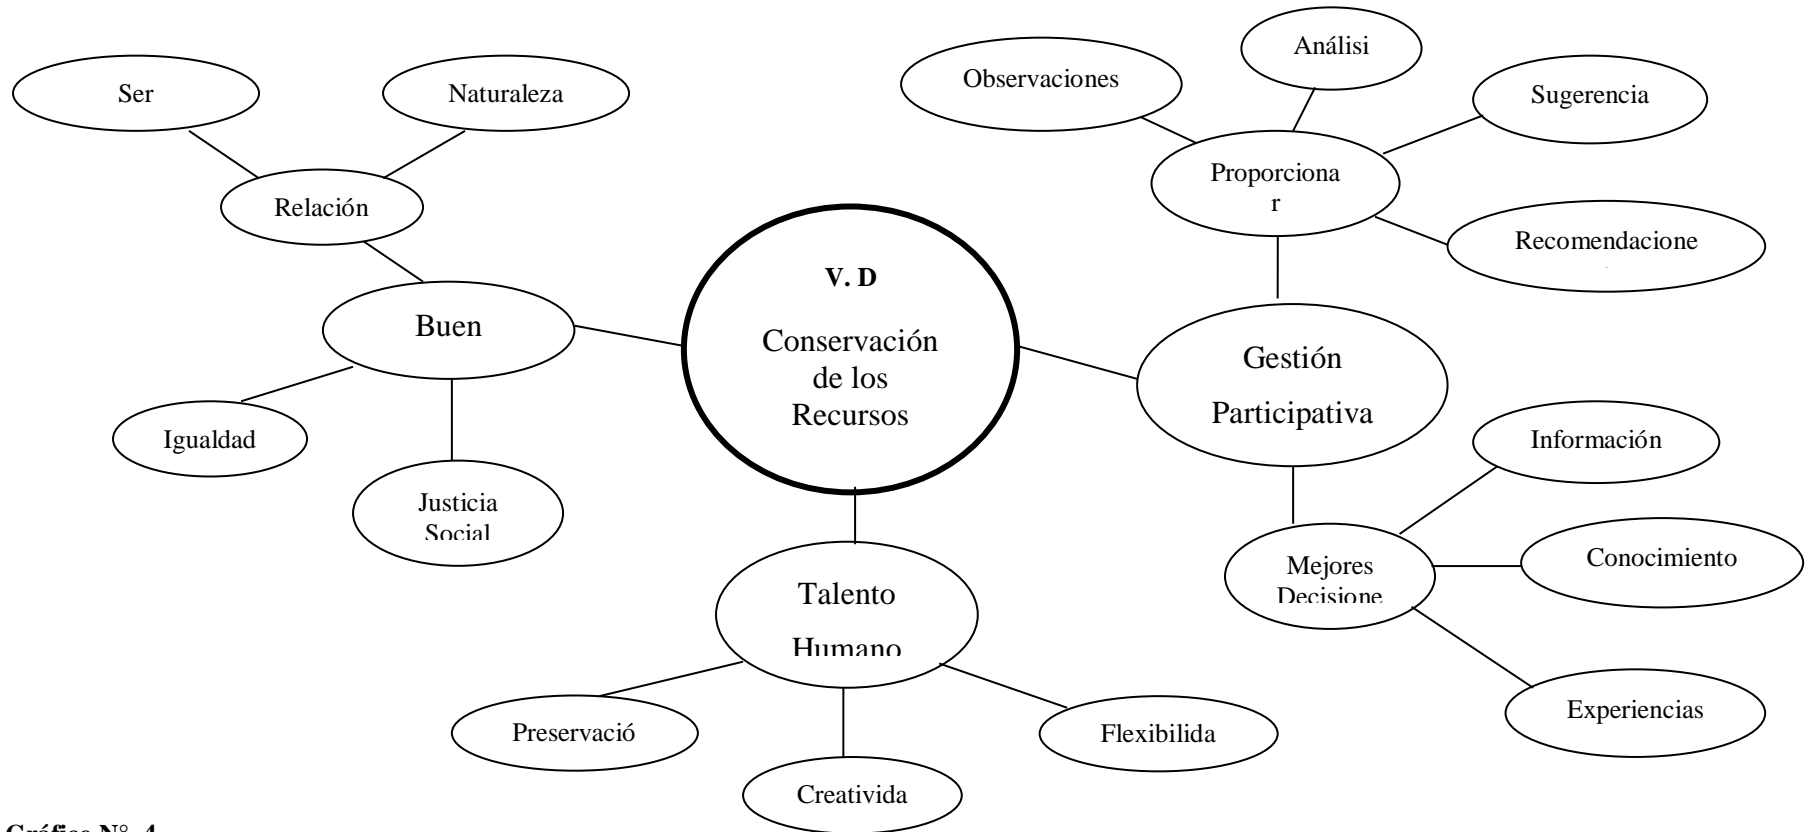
V. D
Conservación de los Recursos

Buen

Relación

Ser

Naturaleza

Igualdad

Justicia Social

Gestión Participativa

Proporciona r

Observaciones

Análisi

Sugerencia

Recomendacione

Mejores Decisione

Información

Conocimiento

Experiencias

Talento Humano

Preservació

Creativida

Flexibilida

Gráfico N° 4